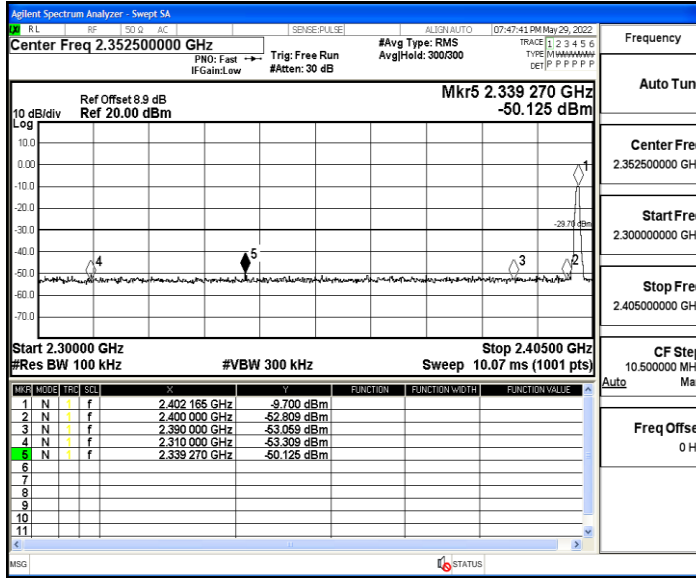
Agilent Spectrum Analyzer - Swept SA
RL RF 50 Ω AC SENSE:PULSE ALIGN AUTO 07:47:41 PM May 29, 2022
Center Freq 2.352500000 GHz
PNO: Fast IFGain:Low
Trig: Free Run #Atten: 30 dB
#Avg Type: RMS Avg|Hold: 300/300
TRACE 1 2 3 4 5 6 TYPE M DET P P P P P P
Frequency

Ref Offset 8.9 dB
10 dB/div Ref 20.00 dBm
Log
Mkr5 2.339 270 GHz
-50.125 dBm

10.0
0.00
-10.0
-20.0
-30.0
-40.0
-50.0
-60.0
-70.0
-29.70 dBm
1
2
3
4
5

Start 2.30000 GHz
#Res BW 100 kHz
#VBW 300 kHz
Stop 2.40500 GHz
Sweep 10.07 ms (1001 pts)

| MKR | MODE | TRC | SCL | X | Y | FUNCTION | FUNCTION WIDTH | FUNCTION VALUE |
|---|---|---|---|---|---|---|---|---|
| 1 | N | 1 | f | 2.402 165 GHz | -9.700 dBm | | | |
| 2 | N | 1 | f | 2.400 000 GHz | -52.809 dBm | | | |
| 3 | N | 1 | f | 2.390 000 GHz | -53.059 dBm | | | |
| 4 | N | 1 | f | 2.310 000 GHz | -53.309 dBm | | | |
| 5 | N | 1 | f | 2.339 270 GHz | -50.125 dBm | | | |
| 6 | | | | | | | | |
| 7 | | | | | | | | |
| 8 | | | | | | | | |
| 9 | | | | | | | | |
| 10 | | | | | | | | |
| 11 | | | | | | | | |

Auto Tun
Center Fre
2.352500000 GH
Start Fre
2.300000000 GH
Stop Fre
2.405000000 GH
CF Ste
10.500000 MH
Auto Ma
Freq Offse
0 H

MSG
STATUS